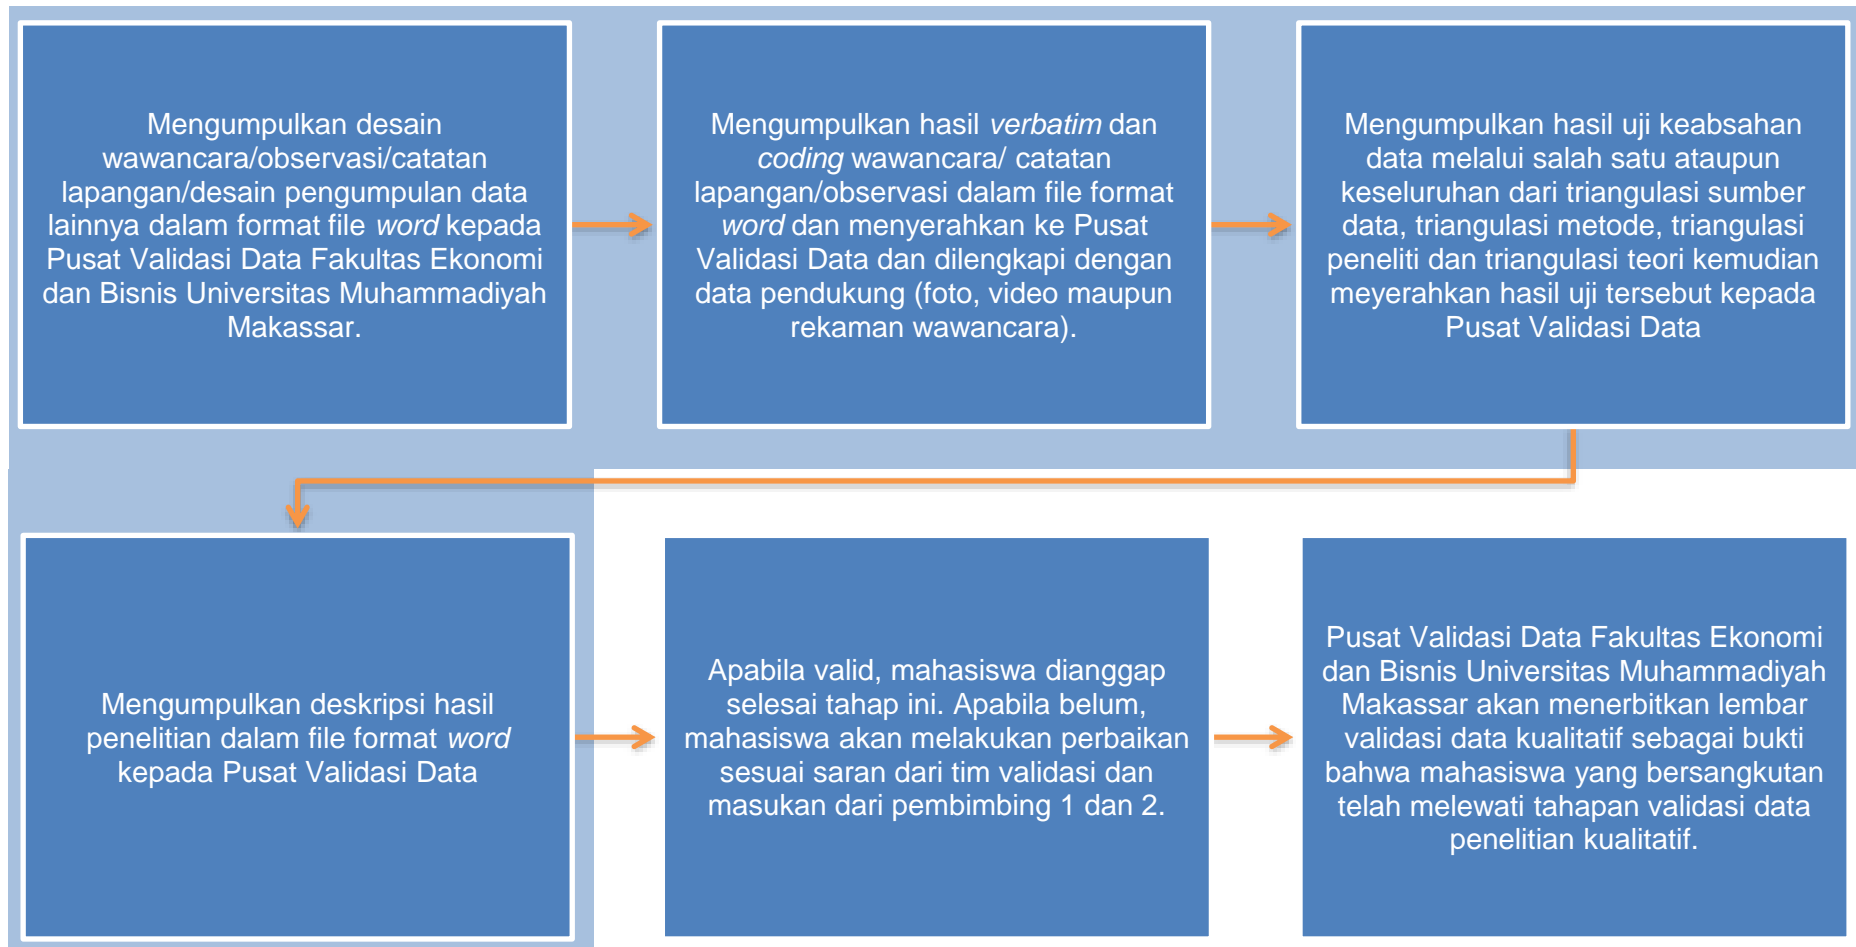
Mengumpulkan desain wawancara/observasi/catatan lapangan/desain pengumpulan data lainnya dalam format file word kepada Pusat Validasi Data Fakultas Ekonomi dan Bisnis Universitas Muhammadiyah Makassar.

Mengumpulkan hasil verbatim dan coding wawancara/ catatan lapangan/observasi dalam file format word dan menyerahkan ke Pusat Validasi Data dan dilengkapi dengan data pendukung (foto, video maupun rekaman wawancara).

Mengumpulkan hasil uji keabsahan data melalui salah satu ataupun keseluruhan dari triangulasi sumber data, triangulasi metode, triangulasi peneliti dan triangulasi teori kemudian meyerahkan hasil uji tersebut kepada Pusat Validasi Data

Mengumpulkan deskripsi hasil penelitian dalam file format word kepada Pusat Validasi Data

Apabila valid, mahasiswa dianggap selesai tahap ini. Apabila belum, mahasiswa akan melakukan perbaikan sesuai saran dari tim validasi dan masukan dari pembimbing 1 dan 2.

Pusat Validasi Data Fakultas Ekonomi dan Bisnis Universitas Muhammadiyah Makassar akan menerbitkan lembar validasi data kualitatif sebagai bukti bahwa mahasiswa yang bersangkutan telah melewati tahapan validasi data penelitian kualitatif.